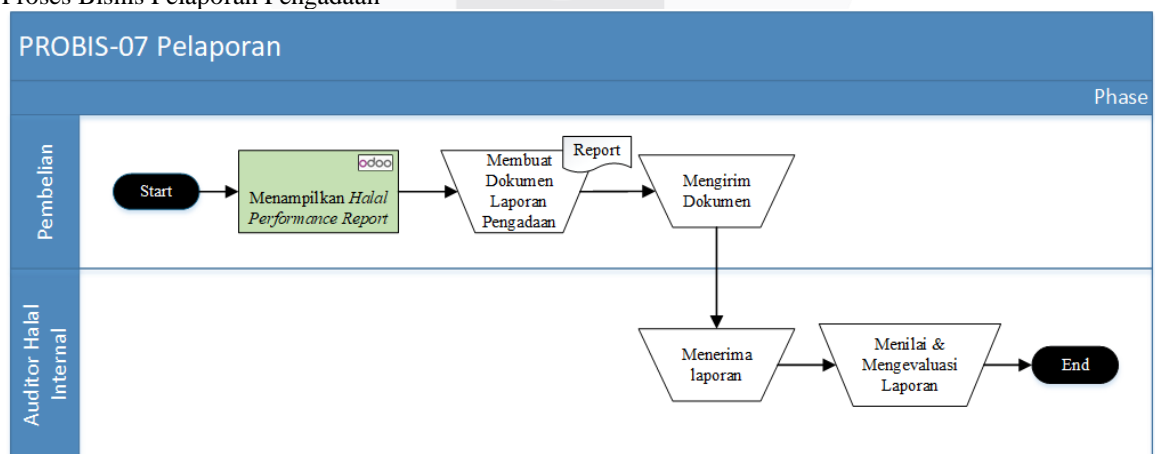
Proses Bisnis Pelaporan Pengadaan

PROBIS-07 Pelaporan

Phase

Pembelian

Start

odoo

Menampilkan *Halal Performance Report*

Membuat Dokumen Laporan Pengadaan

Report

Mengirim Dokumen

Auditor Halal Internal

Menerima laporan

Menilai & Mengevaluasi Laporan

End